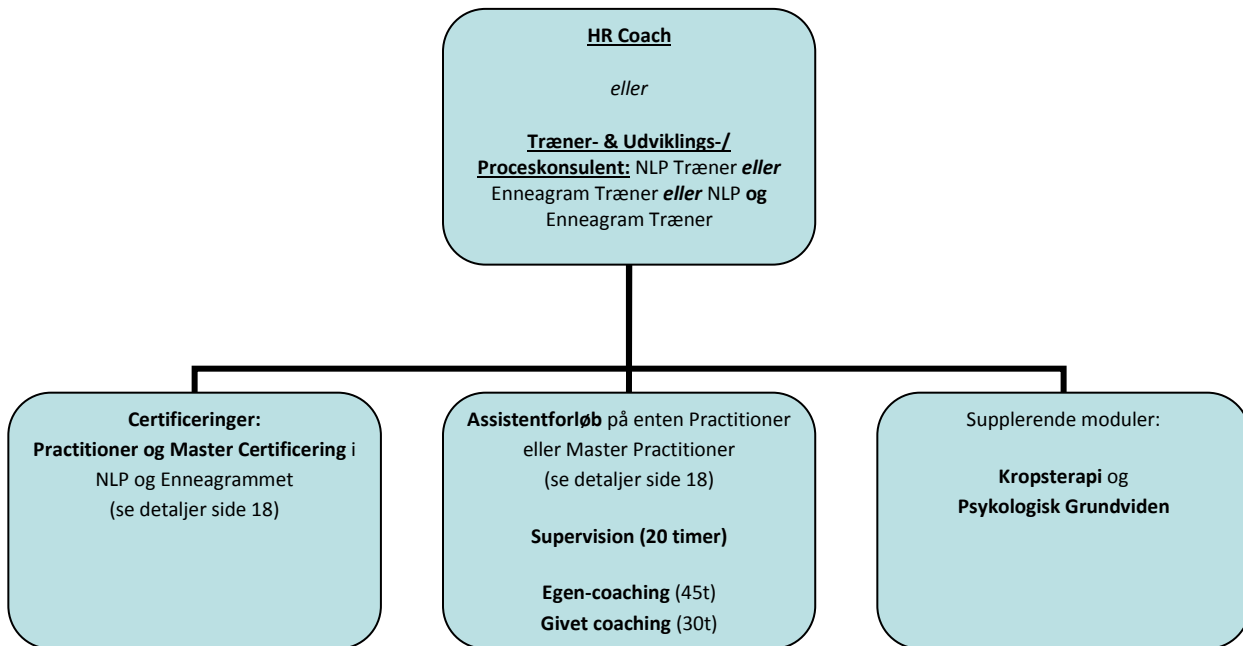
HR Coach

eller

Træner- & Udviklings-/ Proceskonsulent: NLP Træner eller Enneagram Træner eller NLP og Enneagram Træner

Certificeringer:
Practitioner og Master Certificering i NLP og Enneagrammet
(se detaljer side 18)

Assistentforløb på enten Practitioner eller Master Practitioner
(se detaljer side 18)

Supervision (20 timer)

Egen-coaching (45t)
Givet coaching (30t)

Supplerende moduler:

Kropsterapi og
Psykologisk Grundviden